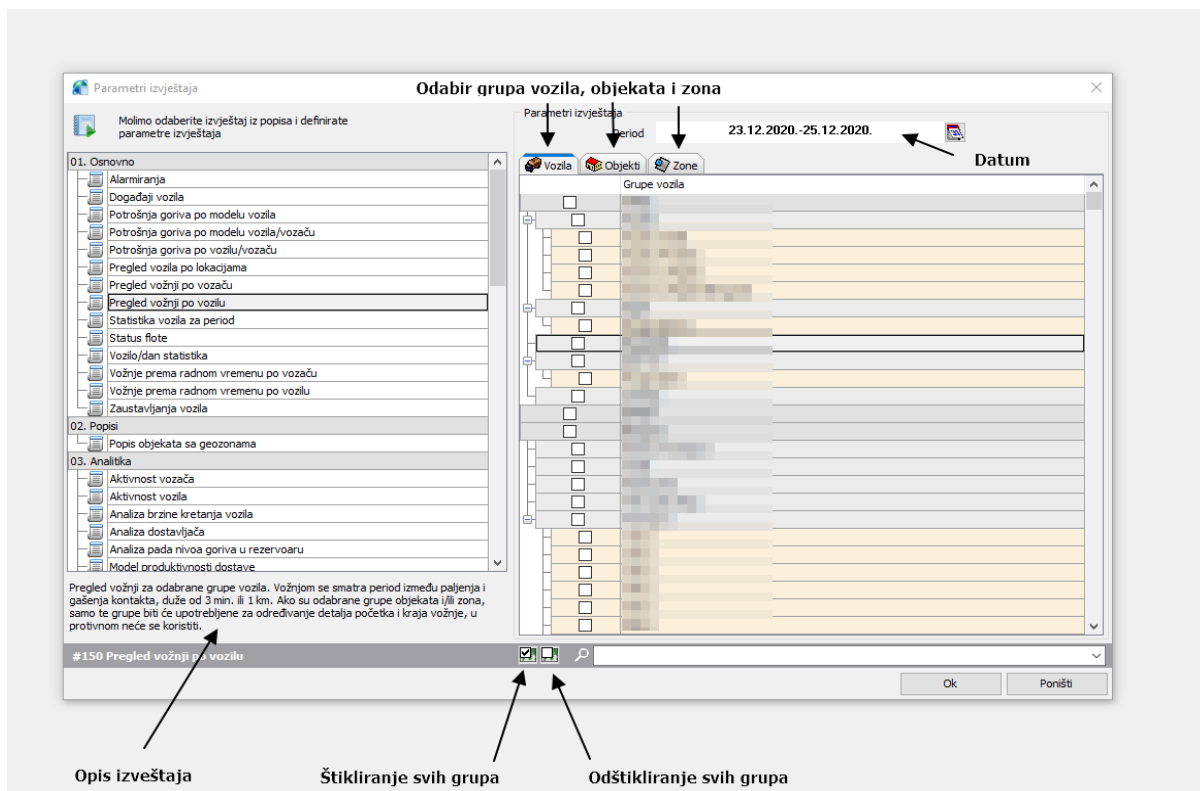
Parametri izvještaja

Odabir grupa vozila, objekata i zona

Molimo odaberite izvještaj iz popisa i definirate parametre izvještaja

Parametri izvještaja

Period 23.12.2020.-25.12.2020.

Datum

01. Osnovno
Alarmiranja
Događaji vozila
Potrošnja goriva po modelu vozila
Potrošnja goriva po modelu vozila/vozaču
Potrošnja goriva po vozilu/vozaču
Pregled vozila po lokacijama
Pregled vožnji po vozaču
Pregled vožnji po vozilu
Statistika vozila za period
Status flote
Vozilo/dan statistika
Vožnje prema radnom vremenu po vozaču
Vožnje prema radnom vremenu po vozilu
Zaustavljanja vozila
02. Popisi
Popis objekata sa geozonama
03. Analitika
Aktivnost vozača
Aktivnost vozila
Analiza brzine kretanja vozila
Analiza dostavljača
Analiza pada nivoa goriva u rezervoaru
Model produktivnosti dostave

Vozila Objekti Zone

Grupe vozila

Pregled vožnji za odabrane grupe vozila. Vožnjom se smatra period između paljenja i gašenja kontakta, duže od 3 min. ili 1 km. Ako su odabrane grupe objekata i/ili zona, samo te grupe biti će upotrebljene za određivanje detalja početka i kraja vožnje, u protivnom neće se koristiti.

#150 Pregled vožnji po vozilu

Ok Poništi

Opis izveštaja

Štikliranje svih grupa

Odštikliranje svih grupa